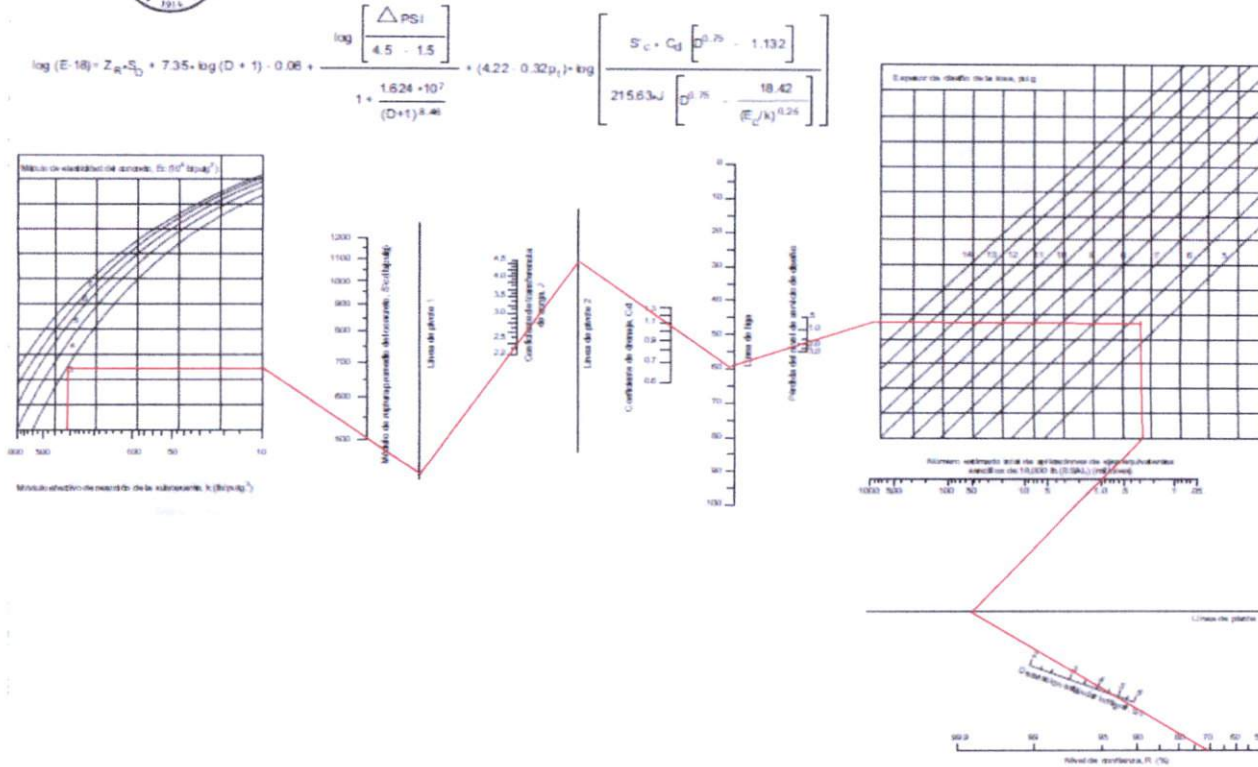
1914

$\log(E\cdot18) = Z_R \cdot S_D + 7.35 \cdot \log(D+1) - 0.06 + \frac{\log\left[\frac{\Delta PSI}{4.5 - 1.5}\right]}{1 + \frac{1.624 \cdot 10^7}{(D+1)^{8.46}}} + (4.22 - 0.32p_t) \cdot \log\left[\frac{S'_c \cdot C_d\left[D^{0.75} - 1.132\right]}{215.63 \cdot J\left[D^{0.75} - \frac{18.42}{(E_c/k)^{0.25}}\right]}\right]$

Módulo de elasticidad del concreto, Ec (10⁶ lb/pulg²)

800 500 100 50 10

Módulo efectivo de reacción de la subrasante, k (lb/pulg³)

1200 1100 1000 900 800 700 600 500

Módulo de ruptura promedio del concreto, Sc (lb/pulg)

Línea de pivote 1

4.5 4.0 3.5 3.0 2.5 2.2

Coeficiente de transferencia de carga, J

Línea de pivote 2

1.3 1.1 0.9 0.7 0.6

Coeficiente de drenaje, Cd

0 10 20 30 40 50 60 70 80 90 100

Línea de liga

Pérdida del nivel de servicio de diseño

Espesor de diseño de la losa, pulg

14 13 12 11 10 9 8 7 6 5

Número estimado total de aplicaciones de ejes equivalentes sencillos de 18,000 lb (ESAL) (millones)

1000 500 100 50 10 5 1.0 .5 1 .05

Línea de pivote

Desviación estándar combinada, So

99.9 99 95 90 80 70 60 50

Nivel de confianza, R (%)